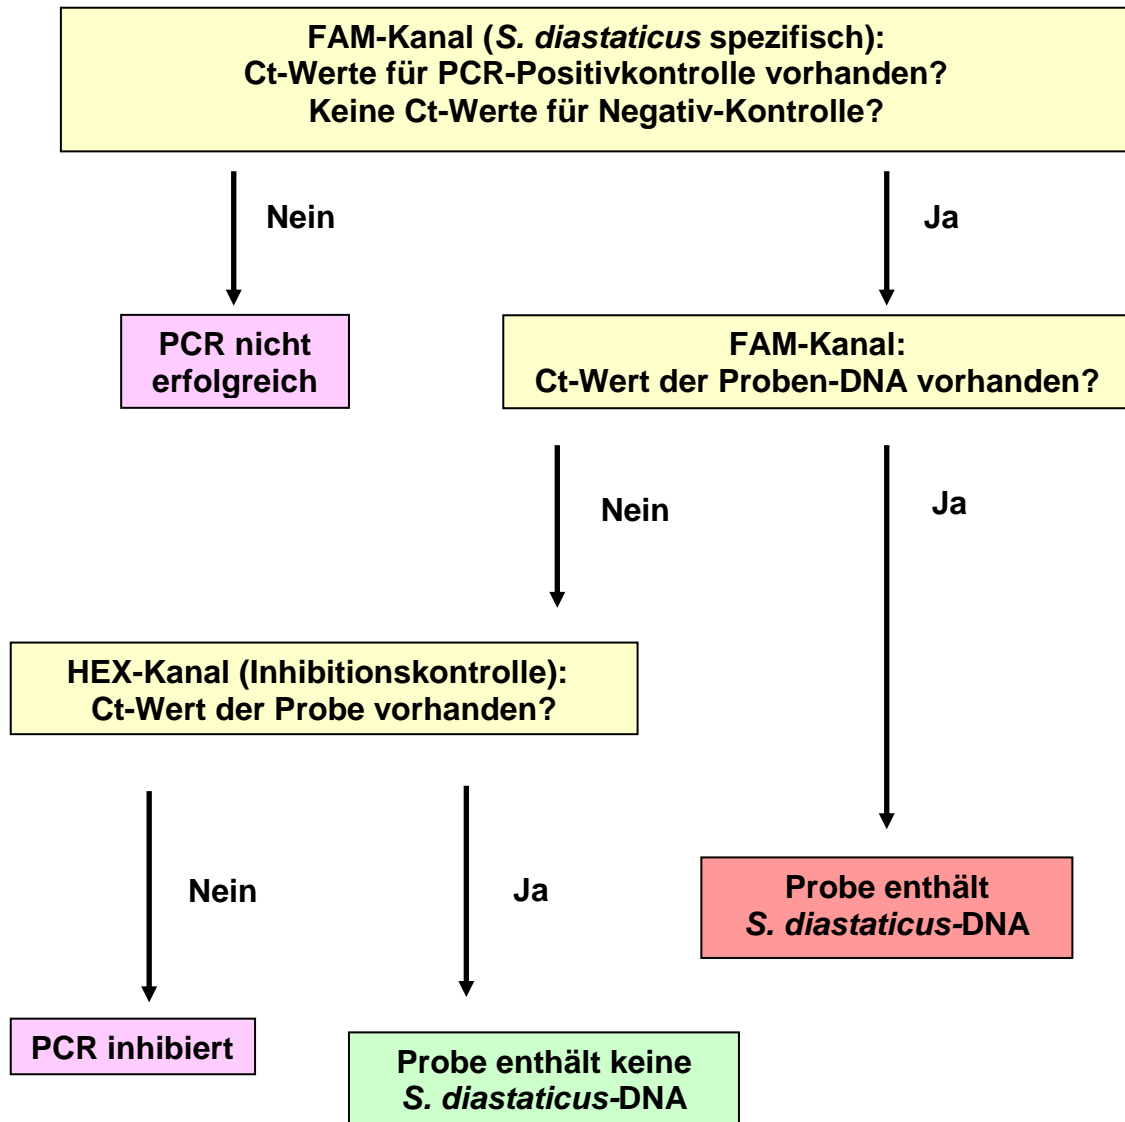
FAM-Kanal (S. diastaticus spezifisch):
Ct-Werte für PCR-Positivkontrolle vorhanden?
Keine Ct-Werte für Negativ-Kontrolle?

Nein

Ja

PCR nicht erfolgreich

FAM-Kanal:
Ct-Wert der Proben-DNA vorhanden?

Nein

Ja

HEX-Kanal (Inhibitionskontrolle):
Ct-Wert der Probe vorhanden?

Nein

Ja

Probe enthält S. diastaticus-DNA

PCR inhibiert

Probe enthält keine S. diastaticus-DNA